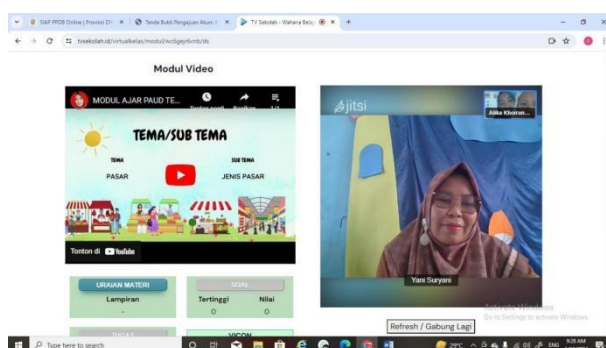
SIAP PPDB Online | Provinsi D ×
Tanda Bukti Pengajuan Akun ×
TV Sekolah - Wahana Bela ×
+

tvsekolah.id/virtualkelas/modul/wc6gejr6vnb/dk

Modul Video

MODUL AJAR PAUD TE...
Tonton nanti
Bagikan
1/1

TEMA/SUB TEMA
TEMA
PASAR
SUB TEMA
JENIS PASAR

Tonton di YouTube

URAIAN MATERI
Lampiran
-

SOAL
Tertinggi
0
Nilai
0

TUGAS

VICON

jitsi
Atika Khoiran...
Yani Suryani

Refresh / Gabung Lagi

Aktifkan Windows
Go to Settings to activate Windows.

Type here to search
29°C
ENG
9:28 AM